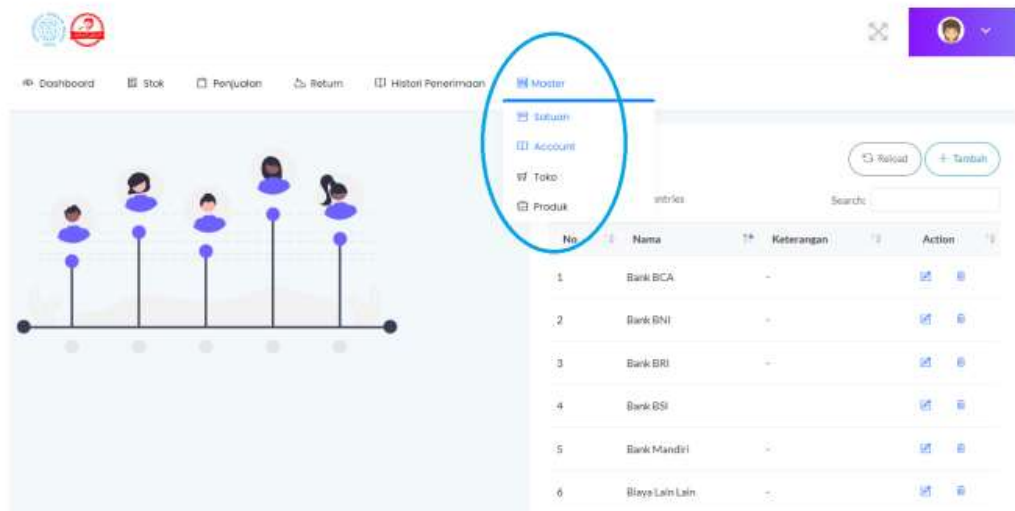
Dashboard Stok Penjualan Retum Histori Penerimaan Master

Satuan
Account
Toko
Produk

Reload + Tambah

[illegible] entries Search:

| No | Nama | Keterangan | Action |
|---|---|---|---|
| 1 | Bank BCA | - | |
| 2 | Bank BNI | - | |
| 3 | Bank BRI | - | |
| 4 | Bank BSI | | |
| 5 | Bank Mandiri | - | |
| 6 | Biaya Lain Lain | - | |